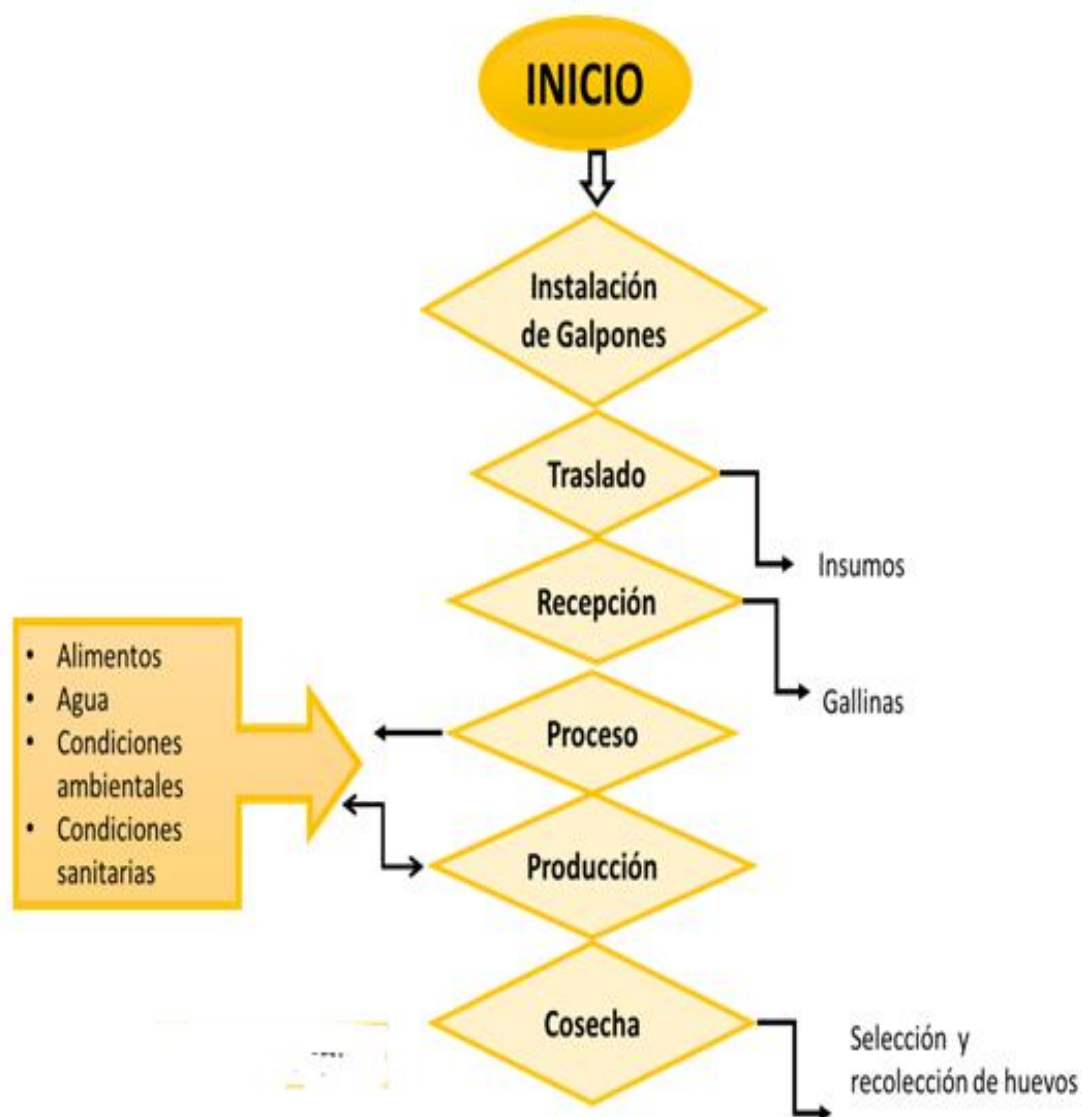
INICIO

Instalación de Galpones

Traslado

Insumos

Recepción

Gallinas

- Alimentos
- Agua
- Condiciones ambientales
- Condiciones sanitarias

Proceso

Producción

Cosecha

Selección y recolección de huevos